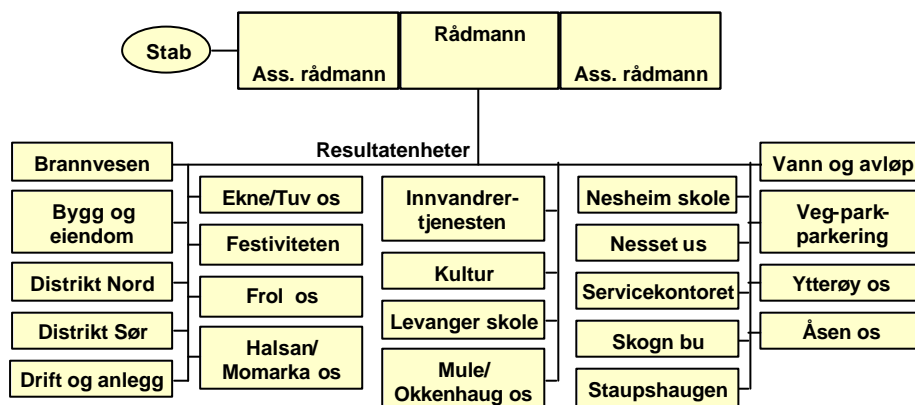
Stab

Ass. rådmann

Rådmann

Ass. rådmann

Resultatenheter

Brannvesen

Bygg og eiendom

Distrikt Nord

Distrikt Sør

Drift og anlegg

Ekne/Tuv os

Festiviteten

Frol os

Halsan/ Momarka os

Innvandrertjenesten

Kultur

Levanger skole

Mule/ Okkenhaug os

Nesheim skole

Nesset us

Servicekontoret

Skogn bu

Staupshaugen

Vann og avløp

Veg-park-parkering

Ytterøy os

Åsen os